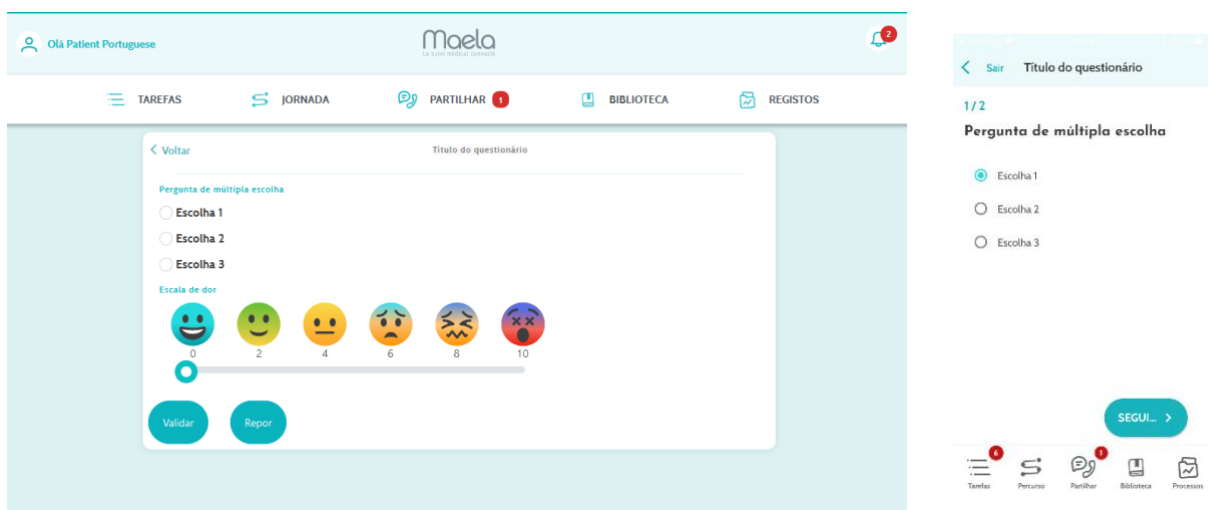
Olá Patient Portuguese

Maela
Le suivi médical connecté

2

TAREFAS
JORNADA
PARTILHAR 1
BIBLIOTECA
REGISTOS

< Voltar
Título do questionário

Pergunta de múltipla escolha
Escolha 1
Escolha 2
Escolha 3

Escala de dor
0
2
4
6
8
10

Validar
Repor

< Sair
Título do questionário

1/2
Pergunta de múltipla escolha

Escolha 1
Escolha 2
Escolha 3

SEGUI... >

6
Tarefas
Percurso
1
Partilhar
Biblioteca
Processos